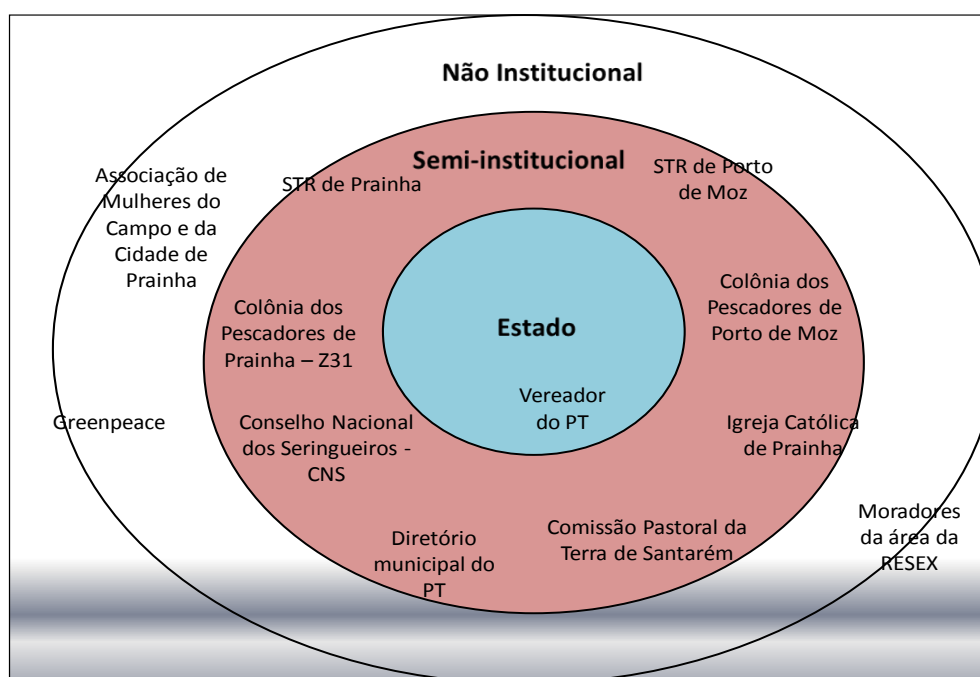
Não Institucional

Associação de Mulheres do Campo e da Cidade de Prainha

Semi-institucional

STR de Prainha

STR de Porto de Moz

Colônia dos Pescadores de Porto de Moz

Colônia dos Pescadores de Prainha – Z31

Estado

Vereador do PT

Greenpeace

Conselho Nacional dos Seringueiros - CNS

Igreja Católica de Prainha

Moradores da área da RESEX

Diretório municipal do PT

Comissão Pastoral da Terra de Santarém